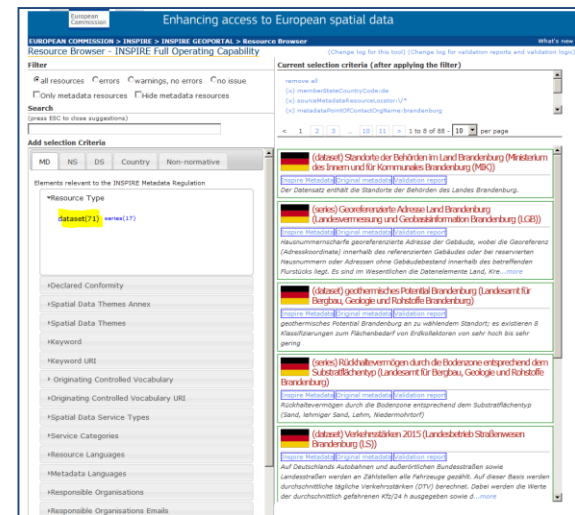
European Commission

Enhancing access to European spatial data

What's new

EUROPEAN COMMISSION > INSPIRE > INSPIRE GEOPORTAL > Resource Browser

Resource Browser - INSPIRE Full Operating Capability

(Change log for this tool) (Change log for validation reports and validation logs)

Filter

all resources errors warnings, no errors no issue

Only metadata resources Hide metadata resources

Search

(press ESC to close suggestions)

Add selection Criteria

MD NS DS Country Non-normative

Elements relevant to the INSPIRE Metadata Regulation

Resource Type

dataset(71) series(17)

Declared Conformity

Spatial Data Themes Annex

Spatial Data Themes

Keyword

Keyword URI

Originating Controlled Vocabulary

Originating Controlled Vocabulary URI

Spatial Data Service Types

Service Categories

Resource Languages

Metadata Languages

Responsible Organisations

Responsible Organisations Emails

Current selection criteria (after applying the filter)

remove all

(x) memberStateCountryCode:de

(x) sourceMetadataResourceLocator:\*

(x) metadataPointOfContactOrgName:brandenburg

< 1 2 3 ... 10 11 > 1 to 8 of 88 - 10 per page

(dataset) Standorte der Behörden im Land Brandenburg (Ministerium des Innern und für Kommunales Brandenburg (MIK))

Inspire Metadata Original metadata Validation report

Der Datensatz enthält die Standorte der Behörden des Landes Brandenburg.

(series) Georeferenzierte Adresse Land Brandenburg (Landesvermessung und Geobasisinformation Brandenburg (LGB))

Inspire Metadata Original metadata Validation report

Hausnummernscharfe georeferenzierte Adresse der Gebäude, wobei die Georeferenz (Adresskoordinate) innerhalb des referenzierten Gebäudes oder bei reservierten Hausnummern oder Adressen ohne Gebäudebestand innerhalb des betreffenden Flurstücks liegt. Es sind im Wesentlichen die Datenelemente Land, Kre...more

(dataset) geothermisches Potential Brandenburg (Landesamt für Bergbau, Geologie und Rohstoffe Brandenburg)

Inspire Metadata Original metadata Validation report

geothermisches Potential Brandenburg an zu wählendem Standort; es existieren 8 Klassifizierungen zum Flächenbedarf von Erdkollektoren von sehr hoch bis sehr gering

(series) Rückhaltevermögen durch die Bodenzone entsprechend dem Substratflächentyp (Landesamt für Bergbau, Geologie und Rohstoffe Brandenburg)

Inspire Metadata Original metadata Validation report

Rückhaltevermögen durch die Bodenzone entsprechend dem Substratflächentyp (Sand, lehmiger Sand, Lehm, Niedermoortorf)

(dataset) Verkehrsstärken 2015 (Landesbetrieb Straßenwesen Brandenburg (LS))

Inspire Metadata Original metadata Validation report

Auf Deutschlands Autobahnen und außerörtlichen Bundesstraßen sowie Landesstraßen werden an Zählstellen alle Fahrzeuge gezählt. Auf dieser Basis werden durchschnittliche tägliche Verkehrsstärken (DTV) berechnet. Dabei werden die Werte der durchschnittlich gefahrenen Kfz/24 h ausgegeben sowie d...more